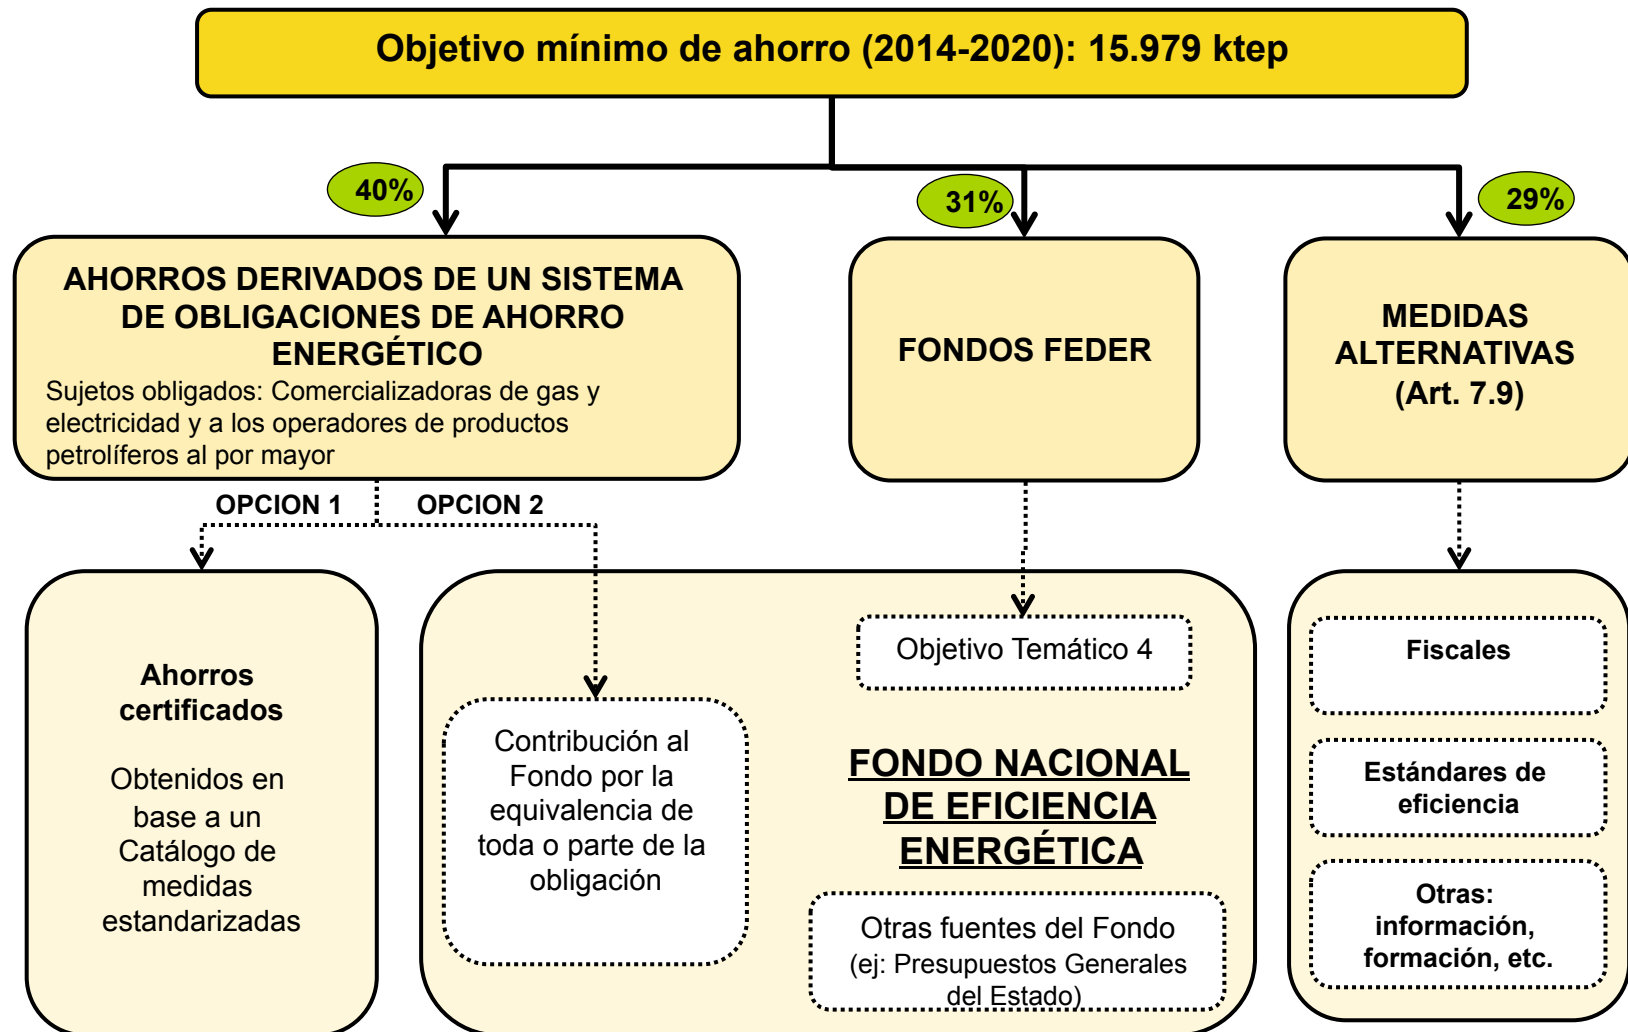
Objetivo mínimo de ahorro (2014-2020): 15.979 ktep

40%

AHORROS DERIVADOS DE UN SISTEMA DE OBLIGACIONES DE AHORRO ENERGÉTICO
Sujetos obligados: Comercializadoras de gas y electricidad y a los operadores de productos petrolíferos al por mayor

31%

FONDOS FEDER

29%

MEDIDAS ALTERNATIVAS (Art. 7.9)

OPCION 1

OPCION 2

Ahorros certificados

Obtenidos en base a un Catálogo de medidas estandarizadas

Contribución al Fondo por la equivalencia de toda o parte de la obligación

Objetivo Temático 4

FONDO NACIONAL DE EFICIENCIA ENERGÉTICA

Otras fuentes del Fondo (ej: Presupuestos Generales del Estado)

Fiscales

Estándares de eficiencia

Otras: información, formación, etc.